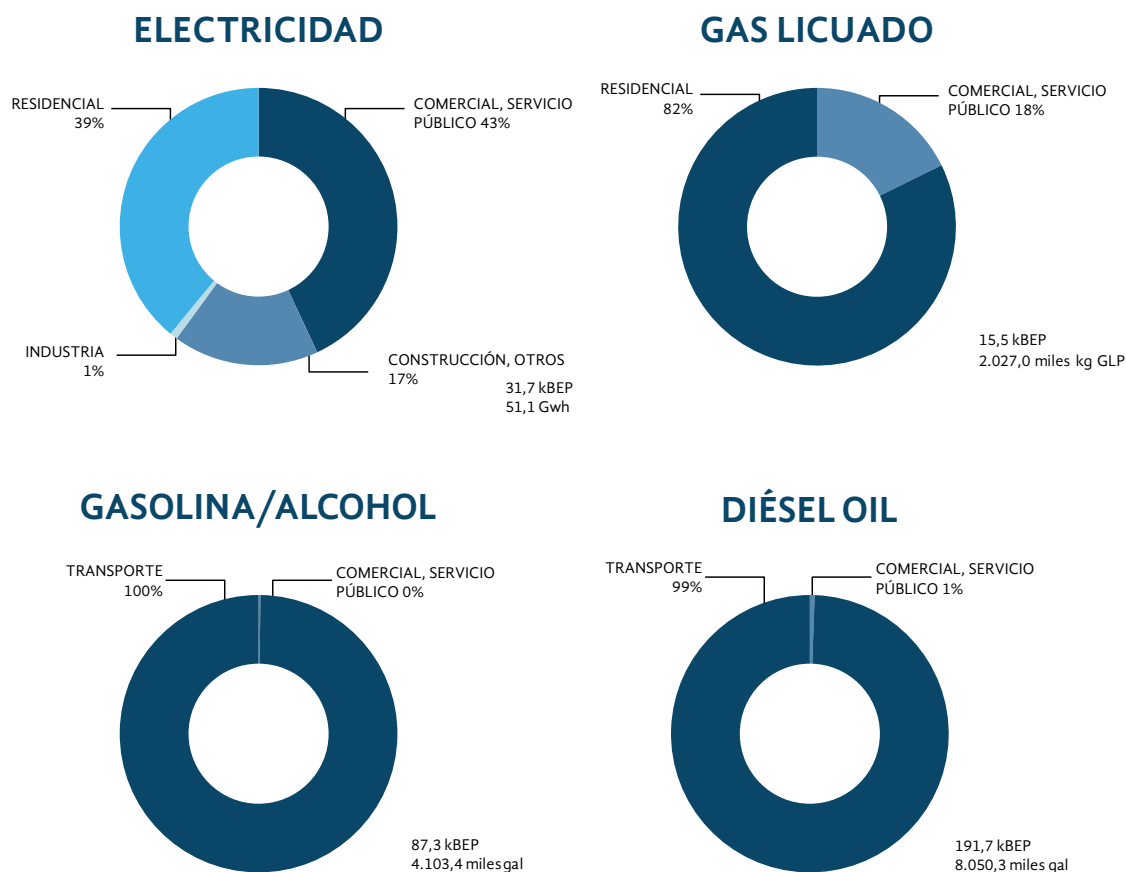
ELECTRICIDAD

RESIDENCIAL
39%

COMERCIAL, SERVICIO PÚBLICO 43%

INDUSTRIA
1%

CONSTRUCCIÓN, OTROS
17%

31,7 kBEP
51,1 Gwh

GAS LICUADO

RESIDENCIAL
82%

COMERCIAL, SERVICIO PÚBLICO 18%

15,5 kBEP
2.027,0 miles kg GLP

GASOLINA/ALCOHOL

TRANSPORTE
100%

COMERCIAL, SERVICIO PÚBLICO 0%

87,3 kBEP
4.103,4 miles gal

DIÉSEL OIL

TRANSPORTE
99%

COMERCIAL, SERVICIO PÚBLICO 1%

191,7 kBEP
8.050,3 miles gal